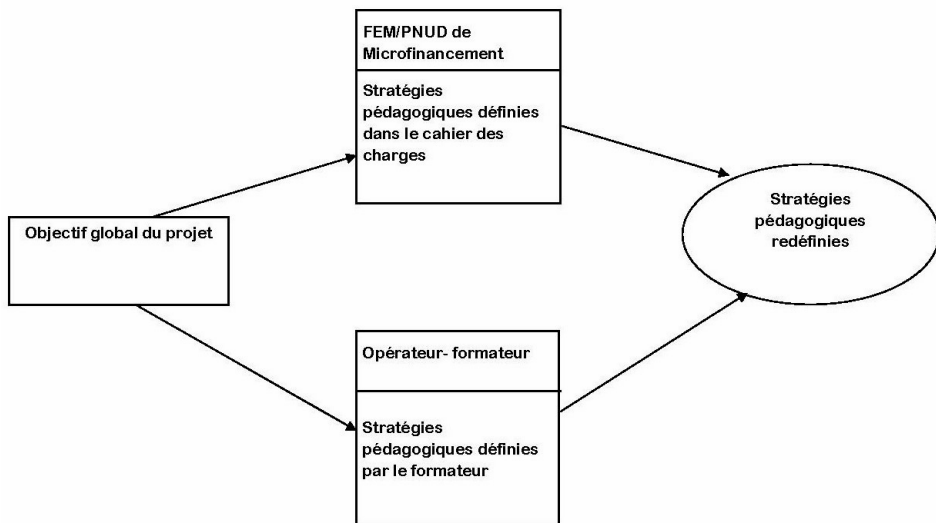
FEM/PNUD de Microfinancement

Stratégies pédagogiques définies dans le cahier des charges

Objectif global du projet

Stratégies pédagogiques redéfinies

Opérateur- formateur

Stratégies pédagogiques définies par le formateur